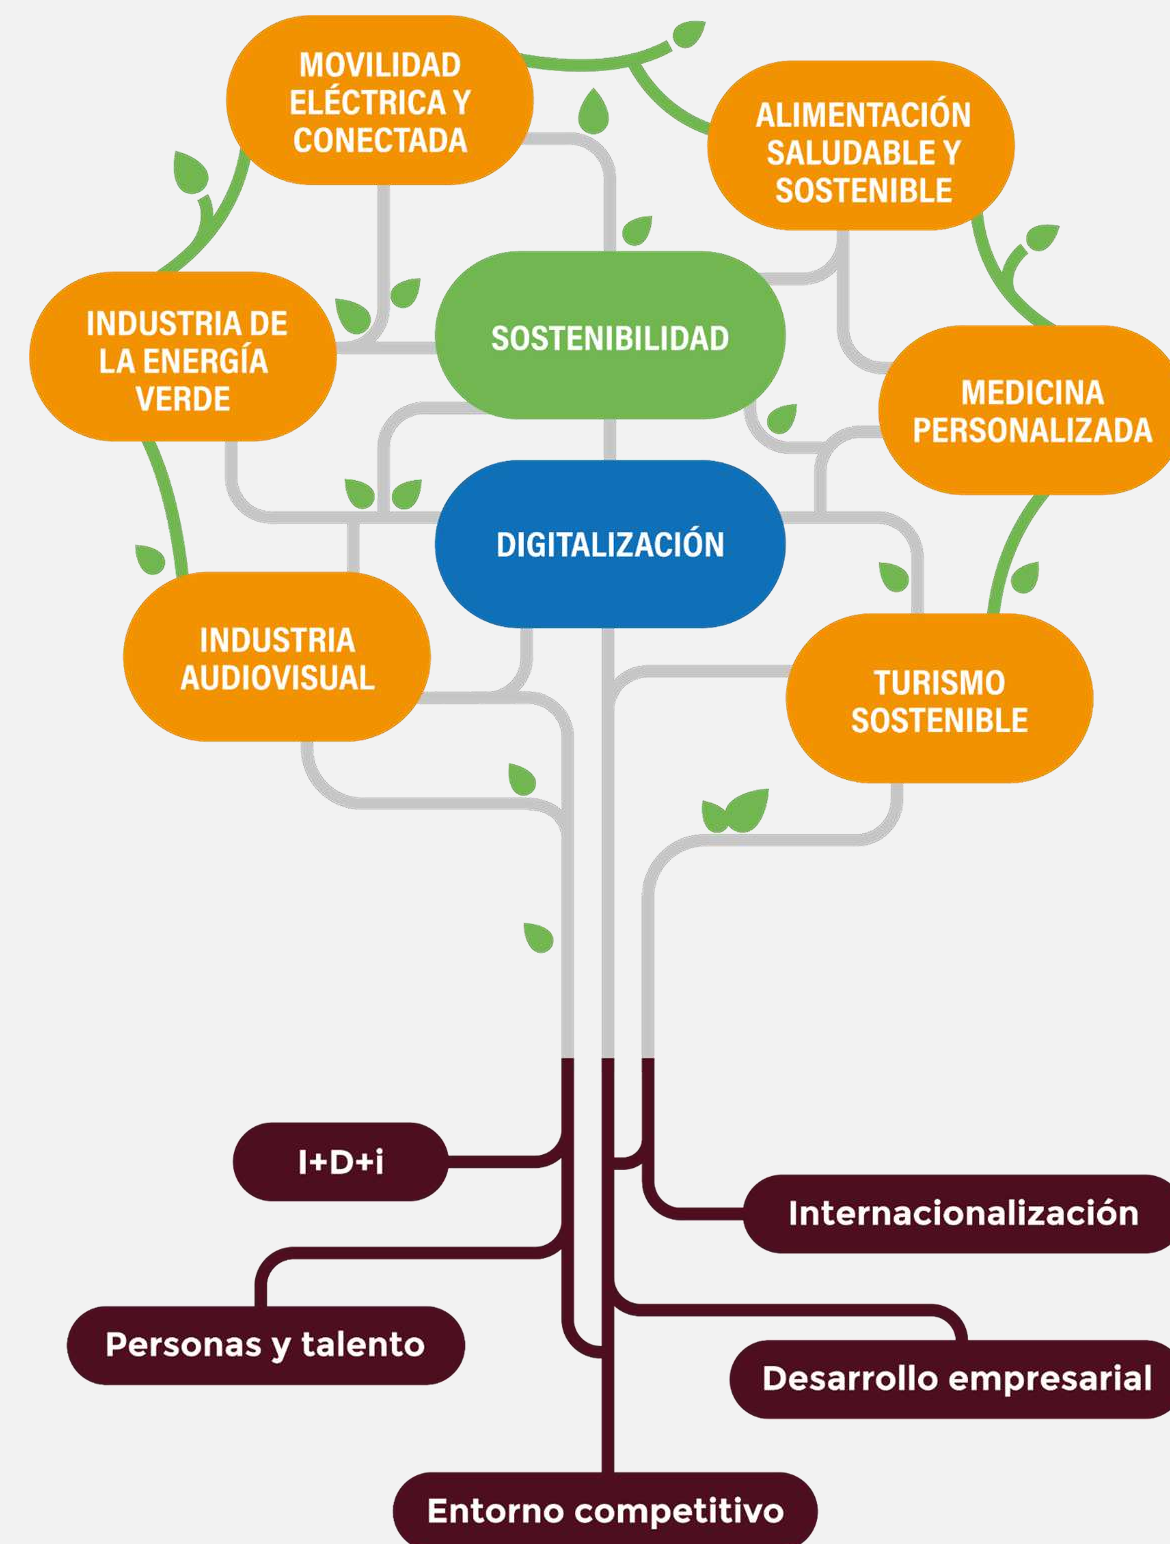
MOVILIDAD ELÉCTRICA Y CONECTADA

ALIMENTACIÓN SALUDABLE Y SOSTENIBLE

INDUSTRIA DE LA ENERGÍA VERDE

SOSTENIBILIDAD

MEDICINA PERSONALIZADA

DIGITALIZACIÓN

INDUSTRIA AUDIOVISUAL

TURISMO SOSTENIBLE

I+D+i

Internacionalización

Personas y talento

Desarrollo empresarial

Entorno competitivo